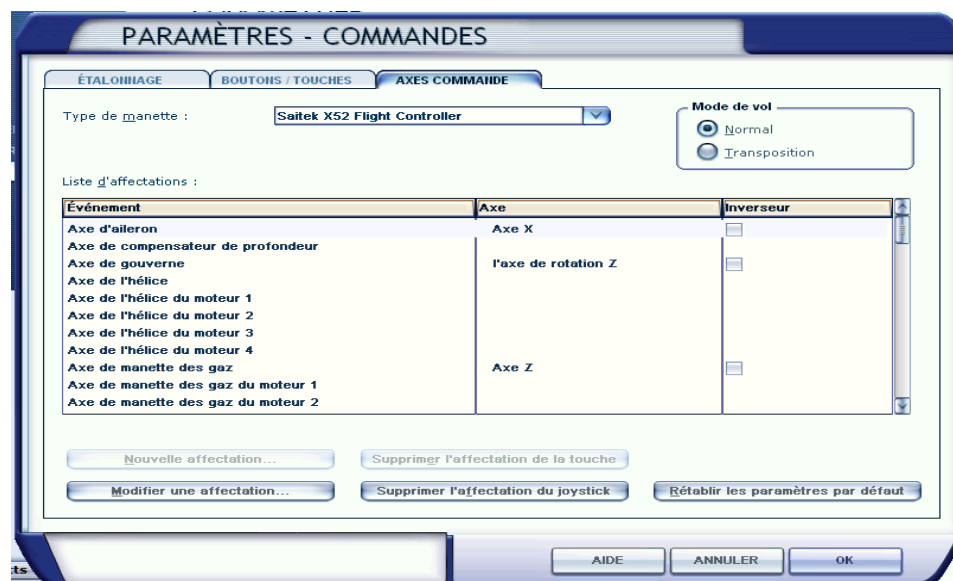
PARAMÈTRES - COMMANDES

ÉTALONNAGE
BOUTONS / TOUCHES
AXES COMMANDE

Type de manette :
Saitek X52 Flight Controller

Mode de vol
Normal
Transposition

Liste d'affectations :

| Événement | Axe | Inverseur |
|---|---|---|
| Axe d'aileron | Axe X | |
| Axe de compensateur de profondeur | | |
| Axe de gouverne | l'axe de rotation Z | |
| Axe de l'hélice | | |
| Axe de l'hélice du moteur 1 | | |
| Axe de l'hélice du moteur 2 | | |
| Axe de l'hélice du moteur 3 | | |
| Axe de l'hélice du moteur 4 | | |
| Axe de manette des gaz | Axe Z | |
| Axe de manette des gaz du moteur 1 | | |
| Axe de manette des gaz du moteur 2 | | |

Nouvelle affectation...
Supprimer l'affectation de la touche
Modifier une affectation...
Supprimer l'affectation du joystick
Rétablir les paramètres par défaut

cts
AIDE
ANNULER
OK